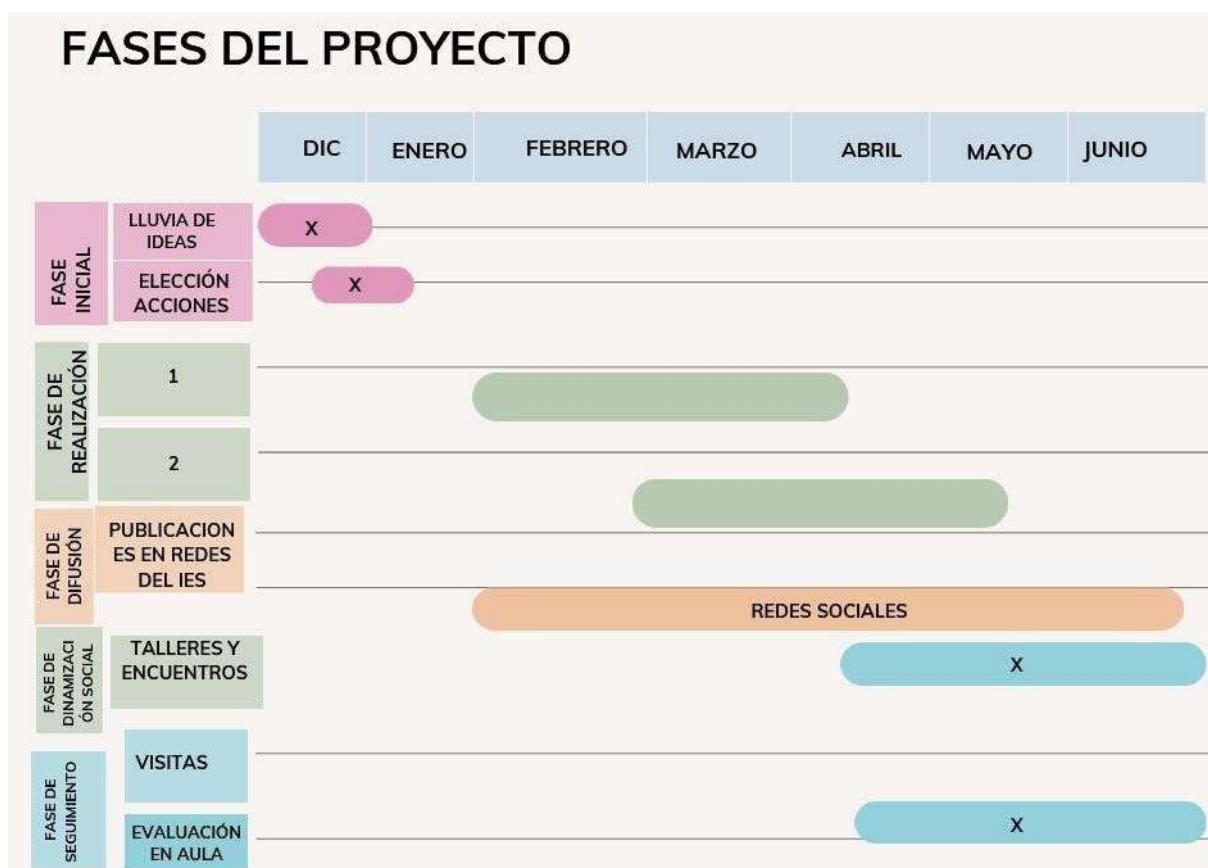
FASES DEL PROYECTO

| | | DIC | ENERO | FEBRERO | MARZO | ABRIL | MAYO | JUNIO |
|---|---|---|---|---|---|---|---|---|
| FASE INICIAL | LLUVIA DE IDEAS | X | | | | | | |
| | ELECCIÓN ACCIONES | X | | | | | | |
| FASE DE REALIZACIÓN | 1 | | | | | | | |
| | 2 | | | | | | | |
| FASE DE DIFUSIÓN | PUBLICACIONES EN REDES DEL IES | | | REDES SOCIALES | | | | |
| FASE DE DINAMIZACIÓN SOCIAL | TALLERES Y ENCUENTROS | | | | | | X | |
| FASE DE SEGUIMIENTO | VISITAS | | | | | | | |
| | EVALUACIÓN EN AULA | | | | | | X | |